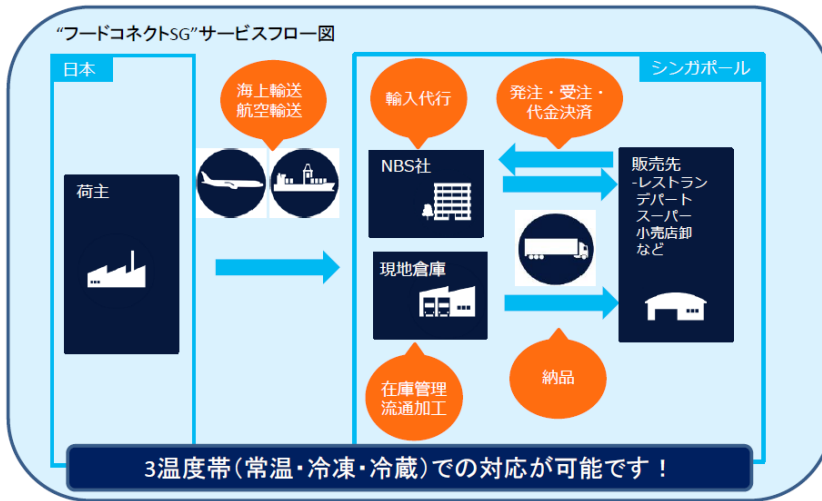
“フードコネクトSG”サービスフロー図

日本

荷主

海上輸送
航空輸送

シンガポール

輸入代行

発注・受注・
代金決済

NBS社

販売先
-レストラン
デパート
スーパー
小売店卸
など

現地倉庫

在庫管理
流通加工

納品

3温度帯（常温・冷凍・冷蔵）での対応が可能です！